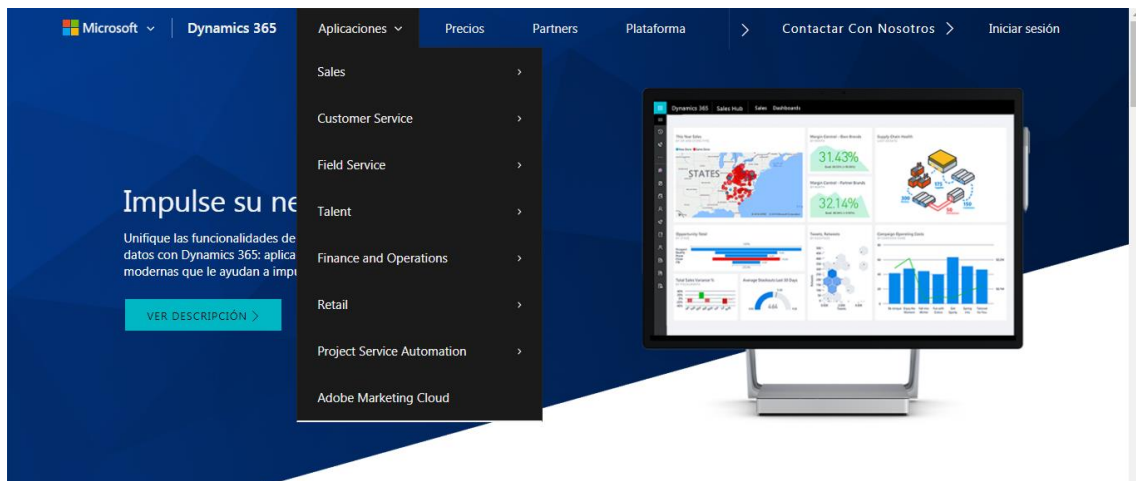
Microsoft ⌄ | Dynamics 365 | Aplicaciones ⌄ | Precios | Partners | Plataforma | > | Contactar Con Nosotros > | Iniciar sesión

Sales >
Customer Service >
Field Service >
Talent >
Finance and Operations >
Retail >
Project Service Automation >
Adobe Marketing Cloud

Impulse su ne

Unifique las funcionalidades de datos con Dynamics 365: aplica modernas que le ayudan a impu

VER DESCRIPCIÓN >

Dynamics 365 | Sales Hub | Sales | Dashboards

STATES

31.43%

32.14%